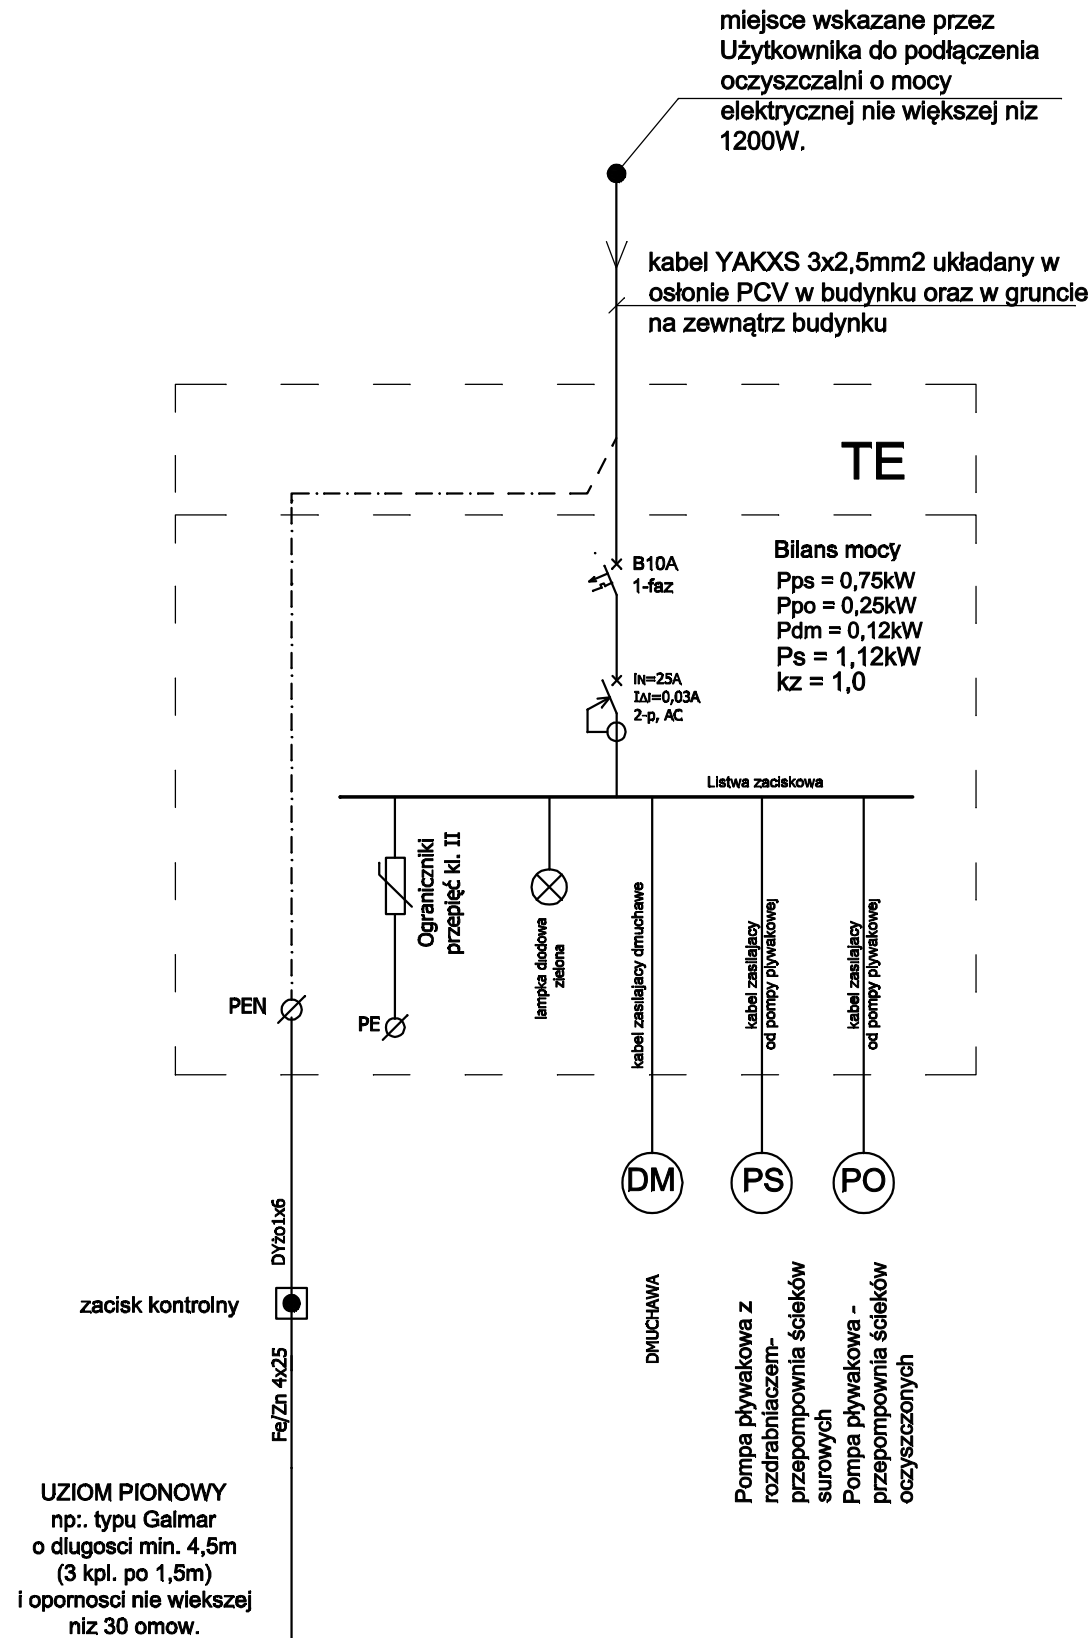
miejsce wskazane przez Użytkownika do podłączenia oczyszczalni o mocy elektrycznej nie większej niz 1200W.

kabel YAKXS 3x2,5mm2 układany w osłonie PCV w budynku oraz w gruncie na zewnątrz budynku

TE

B10A
1-faz

Bilans mocy
Pps = 0,75kW
Ppo = 0,25kW
Pdm = 0,12kW
Ps = 1,12kW
kz = 1,0

IN=25A
IΔI=0,03A
2-p, AC

Listwa zaciskowa

Ograniczniki przepięć kl. II

lampka diodowa zielona

kabel zasilający dmuchawe

kabel zasilający od pompy pływakowej

kabel zasilający od pompy pływakowej

PEN

PE

DM

PS

PO

DYżo1x6

zacisk kontrolny

Fe/Zn 4x25

DMUCHAWA

Pompa pływakowa z rozdrabniaczem- przepompownia ścieków surowych

Pompa pływakowa - przepompownia ścieków oczyszczonych

UZIOM PIONOWY
np:. typu Galmar
o dlugosci min. 4,5m
(3 kpl. po 1,5m)
i opornosci nie wiekszej
niz 30 omow.